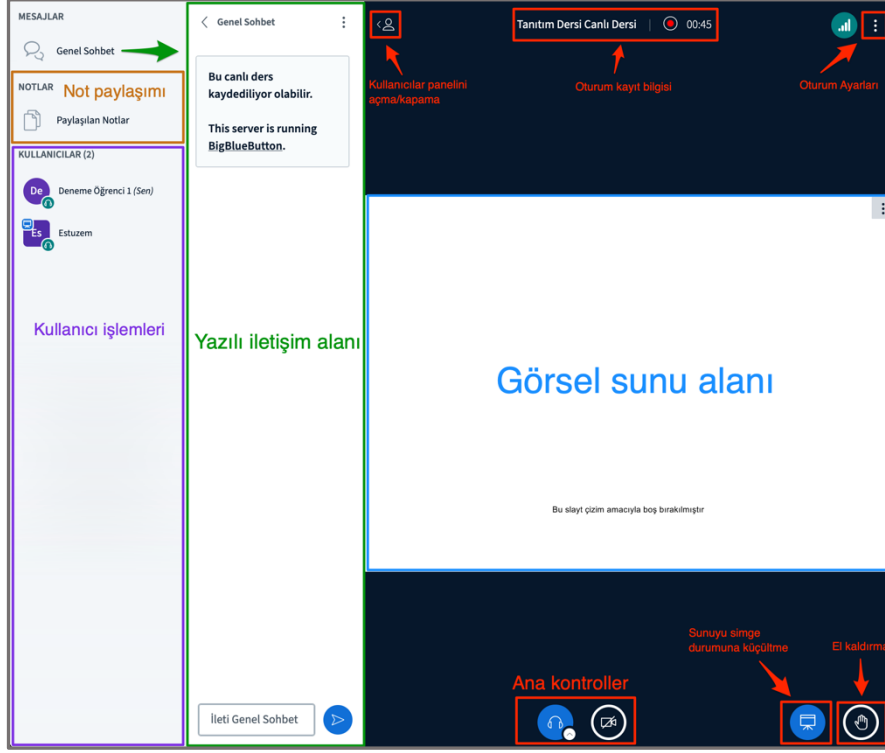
MESAJLAR

Genel Sohbet

NOTLAR

Not paylaşımı

Paylaşılan Notlar

KULLANICILAR (2)

De Deneme Öğrenci 1 (Sen)

Es Estuzem

Kullanıcı işlemleri

Genel Sohbet

Bu canlı ders kaydediliyor olabilir.

This server is running BigBlueButton.

Yazılı iletişim alanı

İleti Genel Sohbet

Tanıtım Dersi Canlı Dersi | 00:45

Kullanıcılar panelini açma/kapama

Oturum kayıt bilgisi

Oturum Ayarları

Görsel sunu alanı

Bu slayt çizim amacıyla boş bırakılmıştır

Sunuyu simge durumuna küçültme

El kaldırma

Ana kontroller